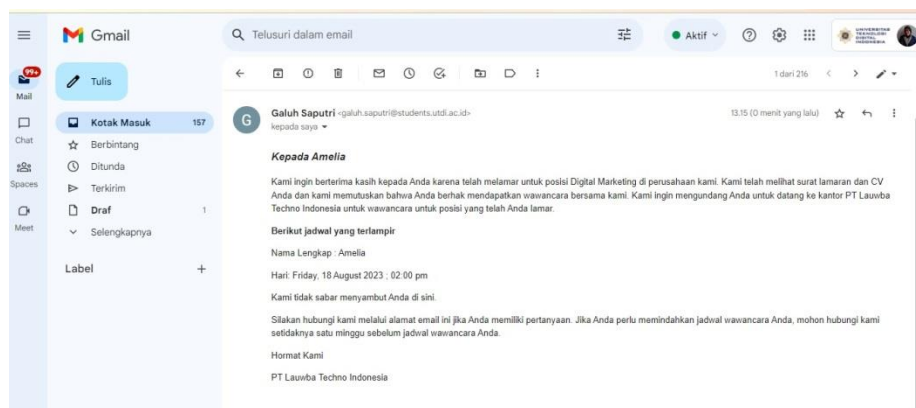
Gmail

Telusuri dalam email

Aktif

UNIVERSITAS TEKNOLOGI DIGITAL INDONESIA

99+
Mail

Chat

Spaces

Meet

Tulis

Kotak Masuk 157

Berbintang

Ditunda

Terkirim

Draf 1

Selengkapnya

Label +

1 dari 216

Galuh Saputri <galuh.saputri@students.utdi.ac.id>
kepada saya

13.15 (0 menit yang lalu)

**Kepada Amelia**

Kami ingin berterima kasih kepada Anda karena telah melamar untuk posisi Digital Marketing di perusahaan kami. Kami telah melihat surat lamaran dan CV Anda dan kami memutuskan bahwa Anda berhak mendapatkan wawancara bersama kami. Kami ingin mengundang Anda untuk datang ke kantor PT Lauwba Techno Indonesia untuk wawancara untuk posisi yang telah Anda lamar.

**Berikut jadwal yang terlampir**

Nama Lengkap : Amelia

Hari: Friday, 18 August 2023 ; 02:00 pm

Kami tidak sabar menyambut Anda di sini.

Silakan hubungi kami melalui alamat email ini jika Anda memiliki pertanyaan. Jika Anda perlu memindahkan jadwal wawancara Anda, mohon hubungi kami setidaknya satu minggu sebelum jadwal wawancara Anda.

Hormat Kami

PT Lauwba Techno Indonesia